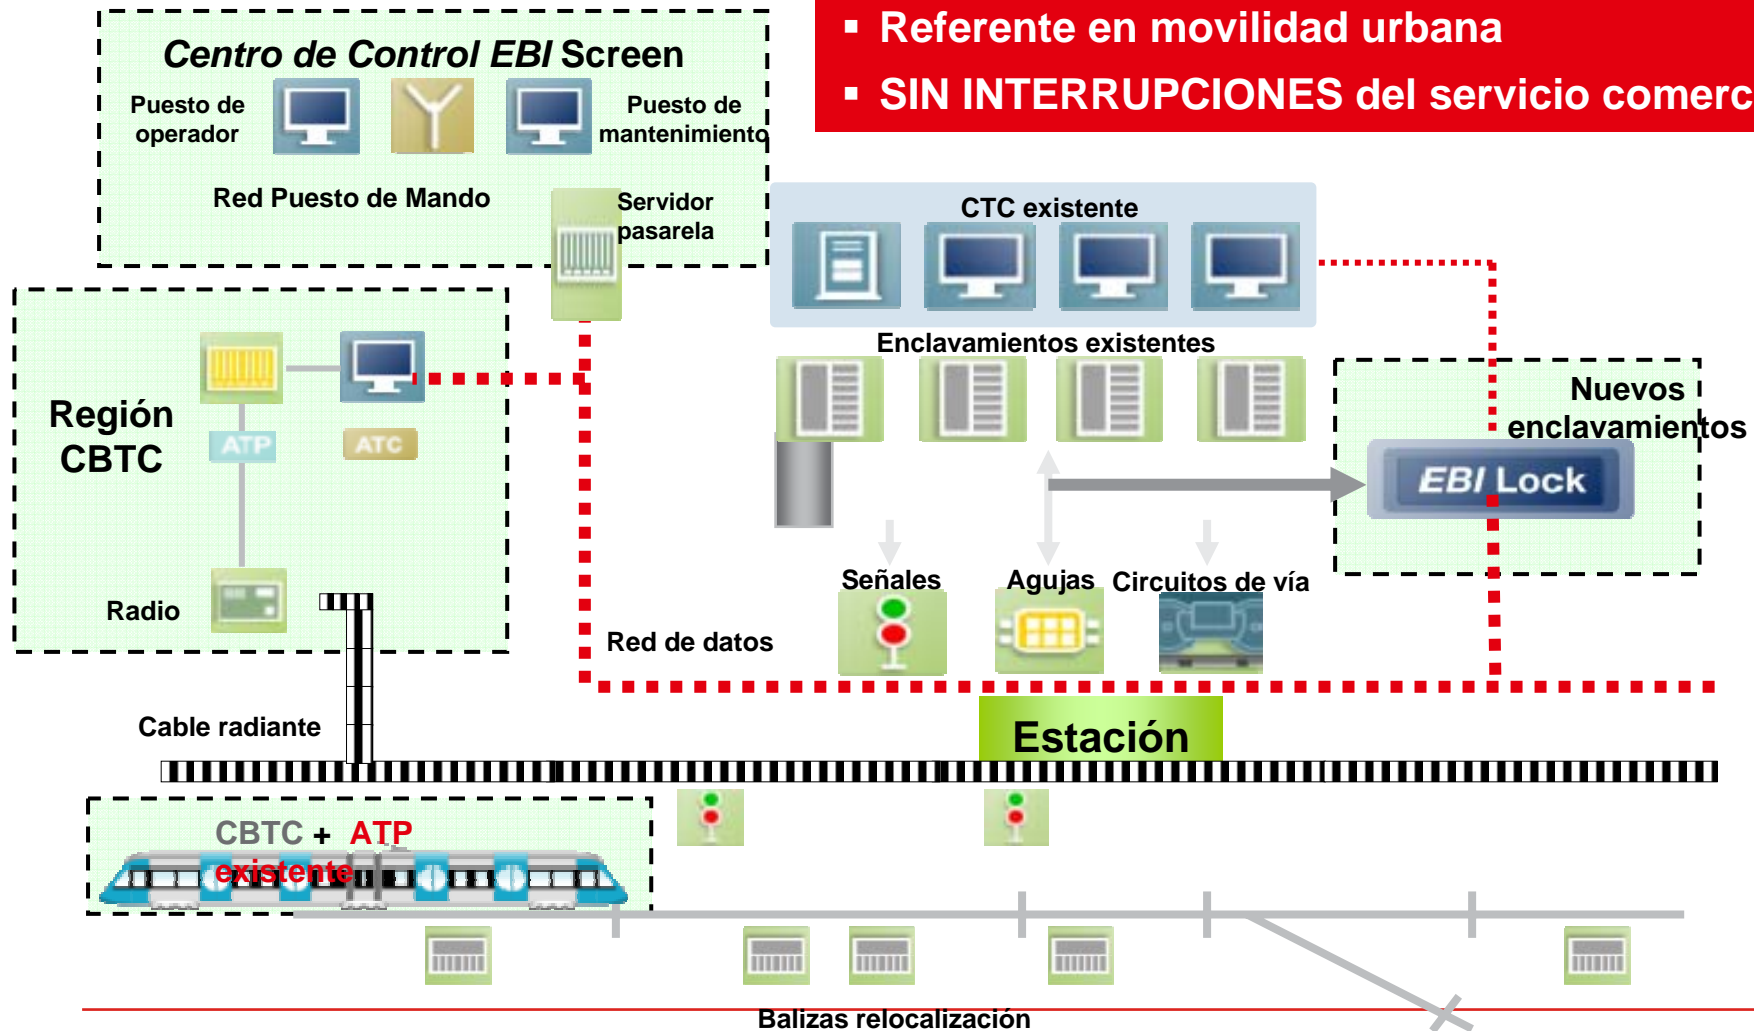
▪ Referente en movilidad urbana
▪ SIN INTERRUPCIONES del servicio comerc

Centro de Control EBI Screen

Puesto de operador

Puesto de mantenimiento

Red Puesto de Mando

Servidor pasarela

CTC existente

Enclavamientos existentes

Nuevos enclavamientos

EBI Lock

Región CBTC

ATP

ATC

Radio

Señales

Agujas

Circuitos de vía

Red de datos

Cable radiante

Estación

CBTC + ATP existente

Balizas relocalización